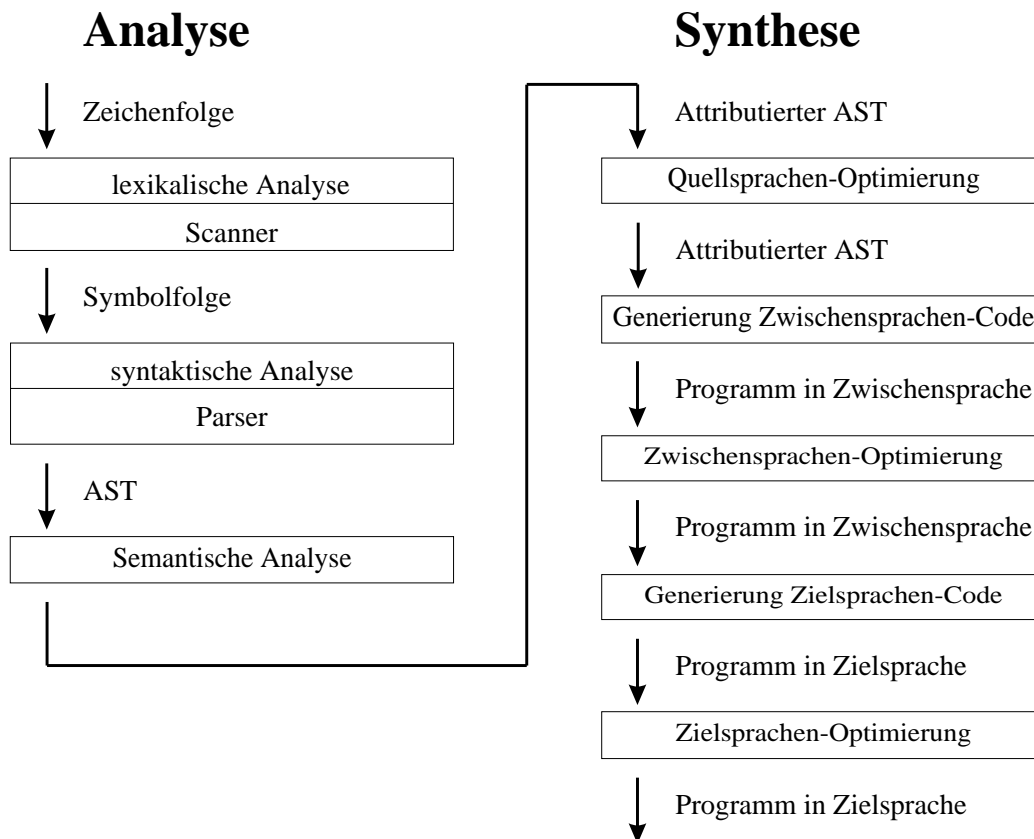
Analyse

Zeichenfolge

lexikalische Analyse

Scanner

Symbolfolge

syntaktische Analyse

Parser

AST

Semantische Analyse

Synthese

Attributierter AST

Quellsprachen-Optimierung

Attributierter AST

Generierung Zwischensprachen-Code

Programm in Zwischensprache

Zwischensprachen-Optimierung

Programm in Zwischensprache

Generierung Zielsprachen-Code

Programm in Zielsprache

Zielsprachen-Optimierung

Programm in Zielsprache